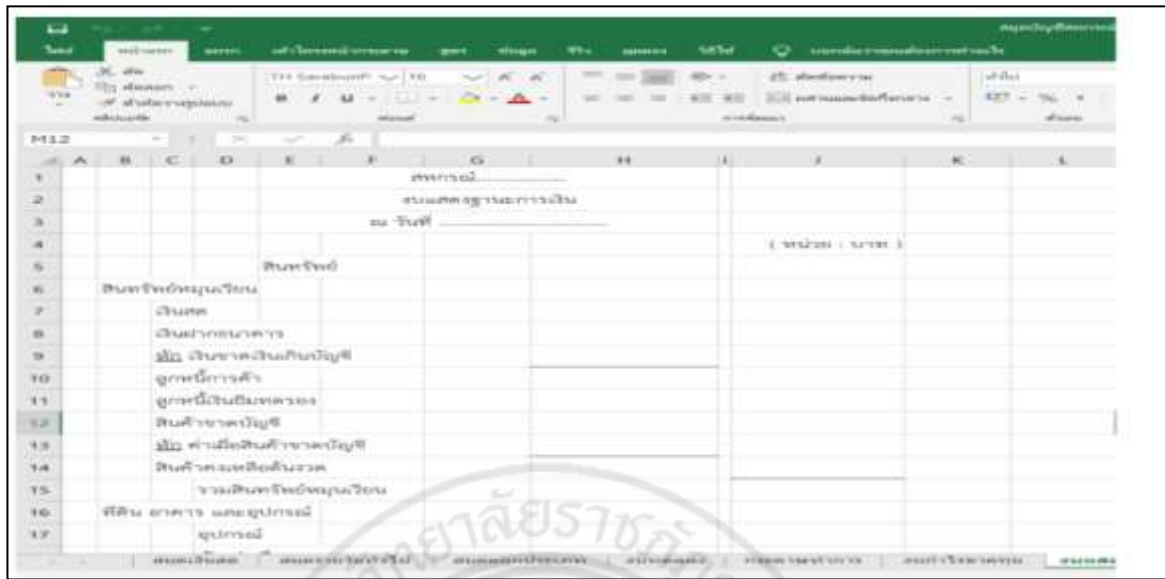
สหกรณ์..................
งบแสดงฐานะการเงิน
ณ วันที่ ..............................

( หน่วย : บาท )

สินทรัพย์
สินทรัพย์หมุนเวียน
เงินสด
เงินฝากธนาคาร
หัก เงินขาดเงินเกินบัญชี
ลูกหนี้การค้า
ลูกหนี้เงินยืมทดรอง
สินค้าขาดบัญชี
หัก ค่าเผื่อสินค้าขาดบัญชี
สินค้าคงเหลือต้นงวด
รวมสินทรัพย์หมุนเวียน
ที่ดิน อาคาร และอุปกรณ์
อุปกรณ์

| | A | B | C | D | E | F | G | H | I | J | K | L |
|---|---|---|---|---|---|---|---|---|---|---|---|---|

M12